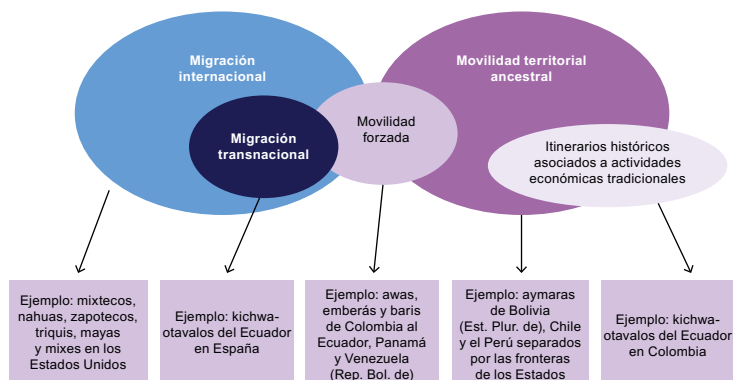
Migración internacional

Migración transnacional

Movilidad forzada

Movilidad territorial ancestral

Itinerarios históricos asociados a actividades económicas tradicionales

Ejemplo: mixtecos, nahuas, zapotecos, triquis, mayas y mixes en los Estados Unidos

Ejemplo: kichwa-otavalos del Ecuador en España

Ejemplo: awas, emberás y baris de Colombia al Ecuador, Panamá y Venezuela (Rep. Bol. de)

Ejemplo: aymaras de Bolivia (Est. Plur. de), Chile y el Perú separados por las fronteras de los Estados

Ejemplo: kichwa-otavalos del Ecuador en Colombia